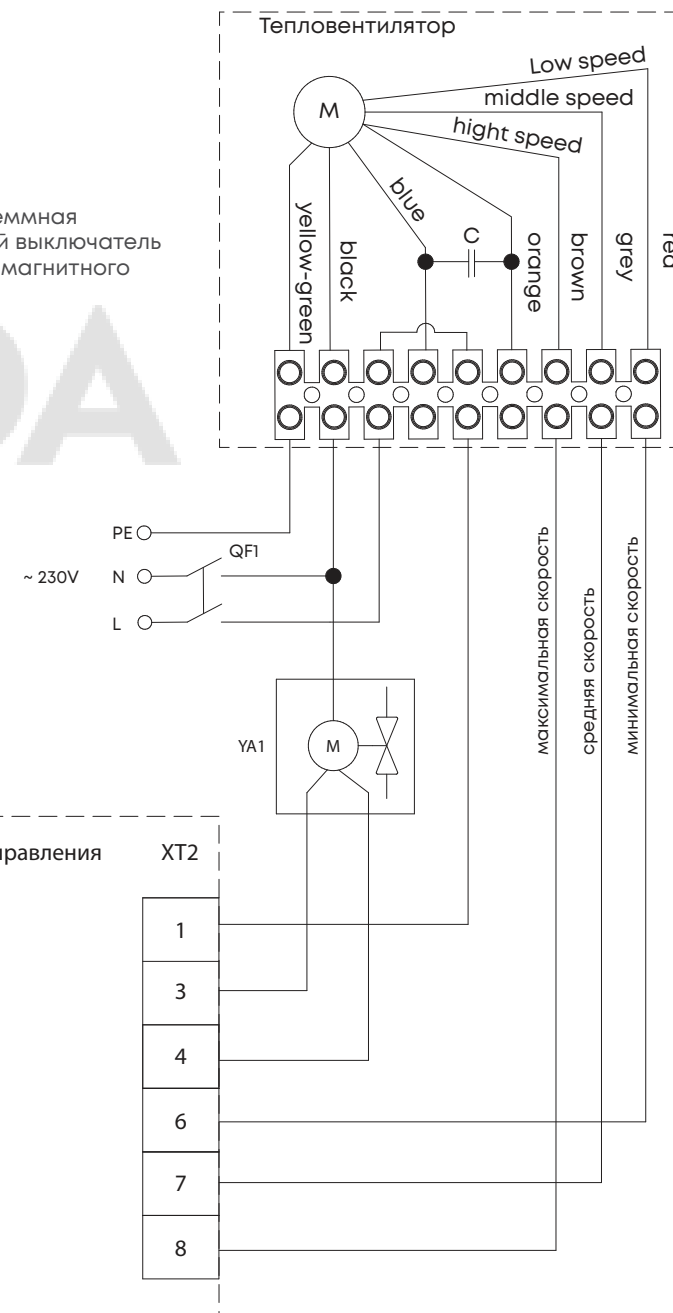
Тепловентилятор

Low speed
middle speed
hight speed

M

yellow-green
black
blue
C
orange
brown
grey
red

еммная
й выключатель
магнитного

PE
QF1
~ 230V
N
L

YA1
M

максимальная скорость
средняя скорость
минимальная скорость

правления
XT2

1
3
4
6
7
8